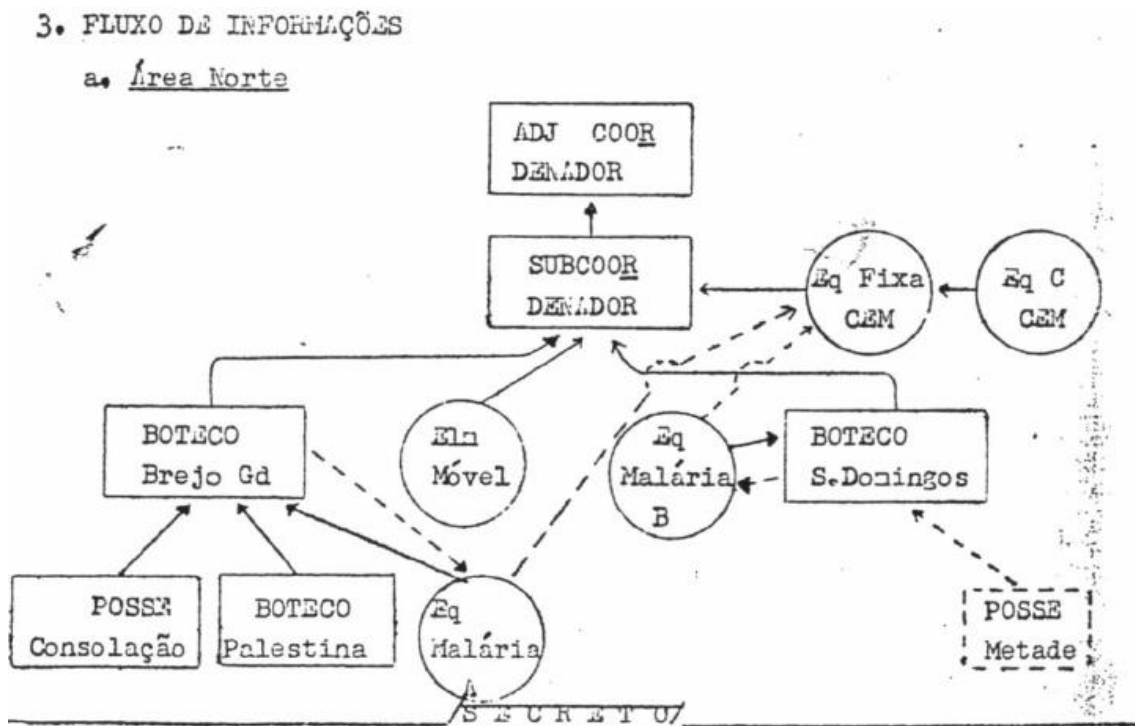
3. FLUXO DE INFORMAÇÕES

a. Área Norte

ADJ COOR DENADOR

SUBCOOR DENADOR

Eq Fixa CEM

Eq C CEM

BOTECO Brejo Gd

Elm Móvel

Eq Malária B

BOTECO S.Domingos

POSSE Consolação

BOTECO Palestina

Eq Malária A

POSSE Metade

SECRETO